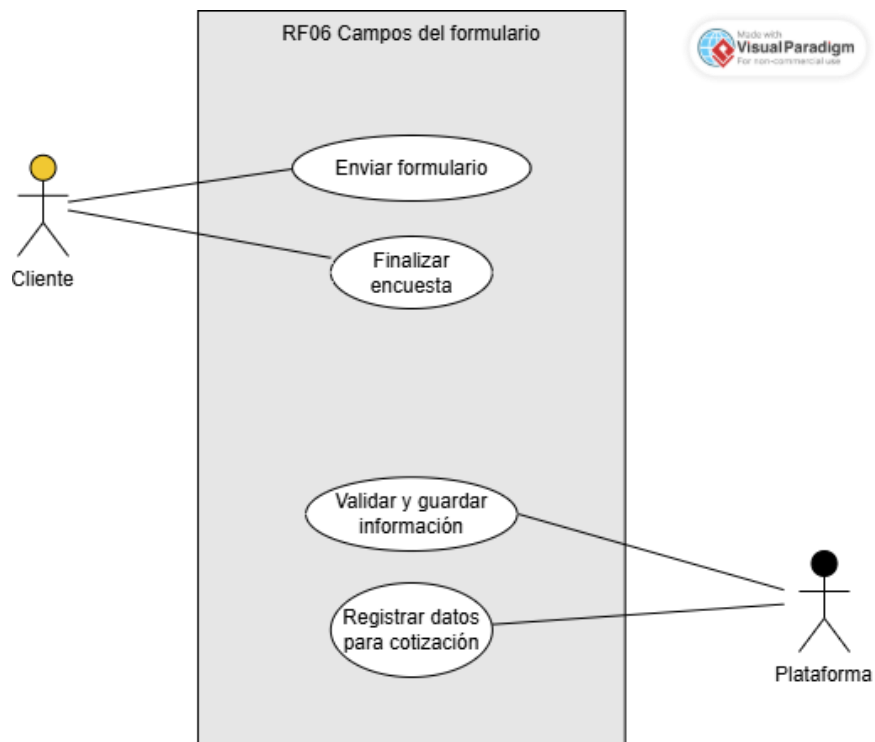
RF06 Campos del formulario

Made with Visual Paradigm For non-commercial use

Enviar formulario

Finalizar encuesta

Cliente

Validar y guardar información

Registrar datos para cotización

Plataforma